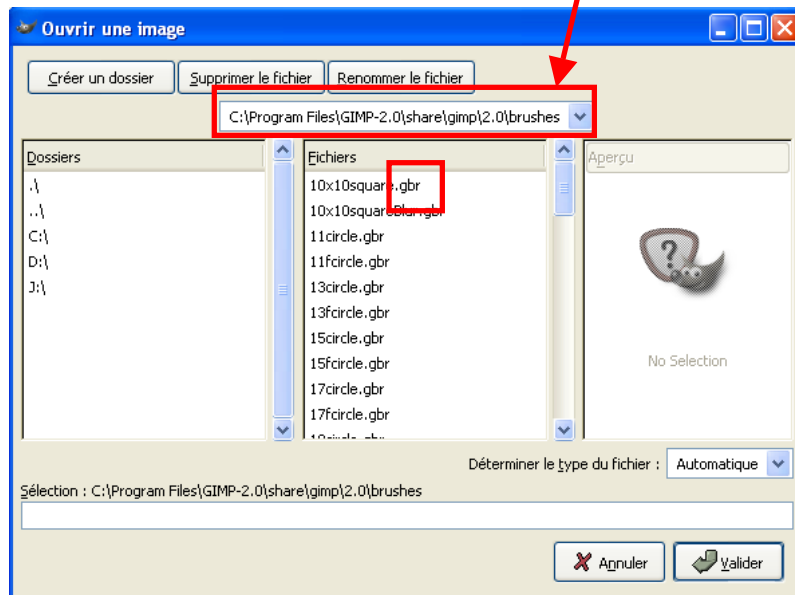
Ouvrir une image

Créer un dossier | Supprimer le fichier | Renommer le fichier

C:\Program Files\GIMP-2.0\share\gimp\2.0\brushes

Dossiers
.\
..\
C:\
D:\
J:\

Fichiers
10x10square.gbr
10x10squareBlur.gbr
11circle.gbr
11fcircle.gbr
13circle.gbr
13fcircle.gbr
15circle.gbr
15fcircle.gbr
17circle.gbr
17fcircle.gbr
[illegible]

Aperçu
No Selection

Déterminer le type du fichier : Automatique

Sélection : C:\Program Files\GIMP-2.0\share\gimp\2.0\brushes

Annuler | Valider